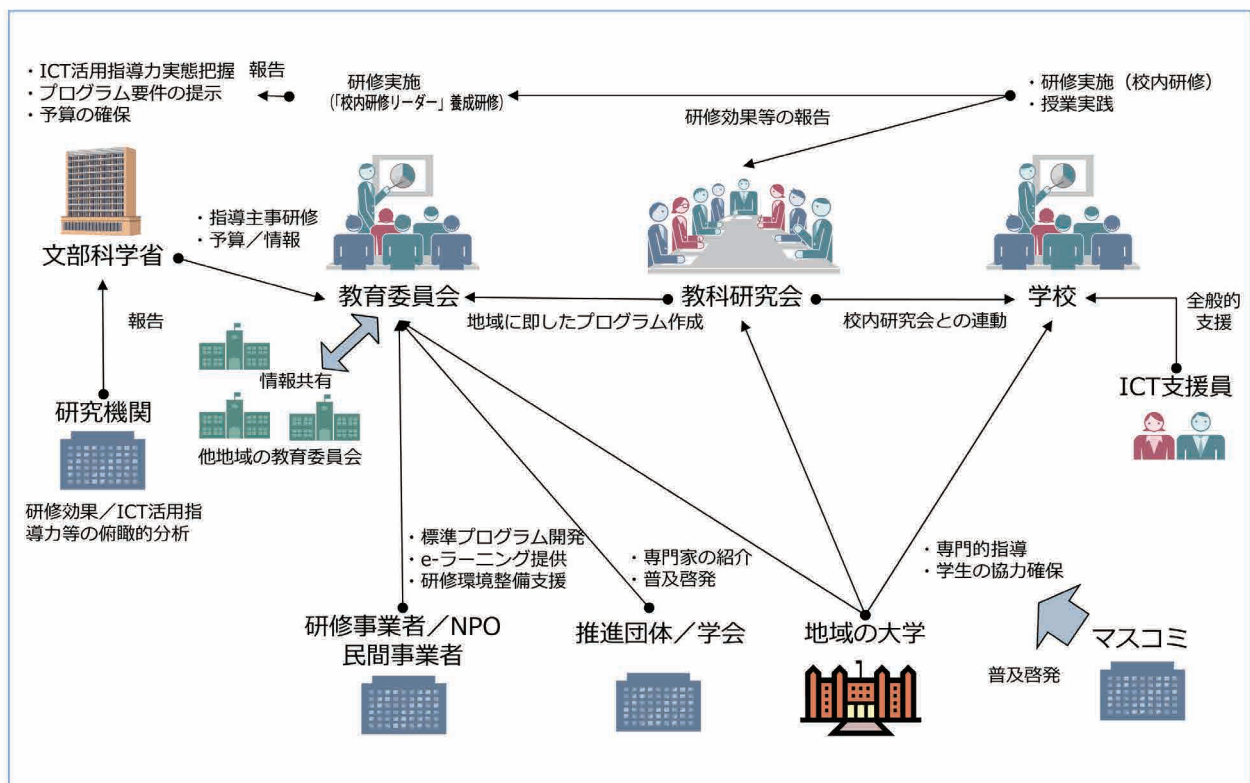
・ICT活用指導力実態把握
・プログラム要件の提示
・予算の確保

報告

研修実施
（「校内研修リーダー」養成研修）

・研修実施（校内研修）
・授業実践

研修効果等の報告

文部科学省

・指導主事研修
・予算／情報

教育委員会

教科研究会

学校

報告

地域に即したプログラム作成

校内研究会との連動

全般的支援

情報共有

他地域の教育委員会

研究機関

ICT支援員

研修効果／ICT活用指導力等の俯瞰的分析

・標準プログラム開発
・e-ラーニング提供
・研修環境整備支援

・専門家の紹介
・普及啓発

・専門的指導
・学生の協力確保

研修事業者／NPO
民間事業者

推進団体／学会

地域の大学

マスコミ

普及啓発